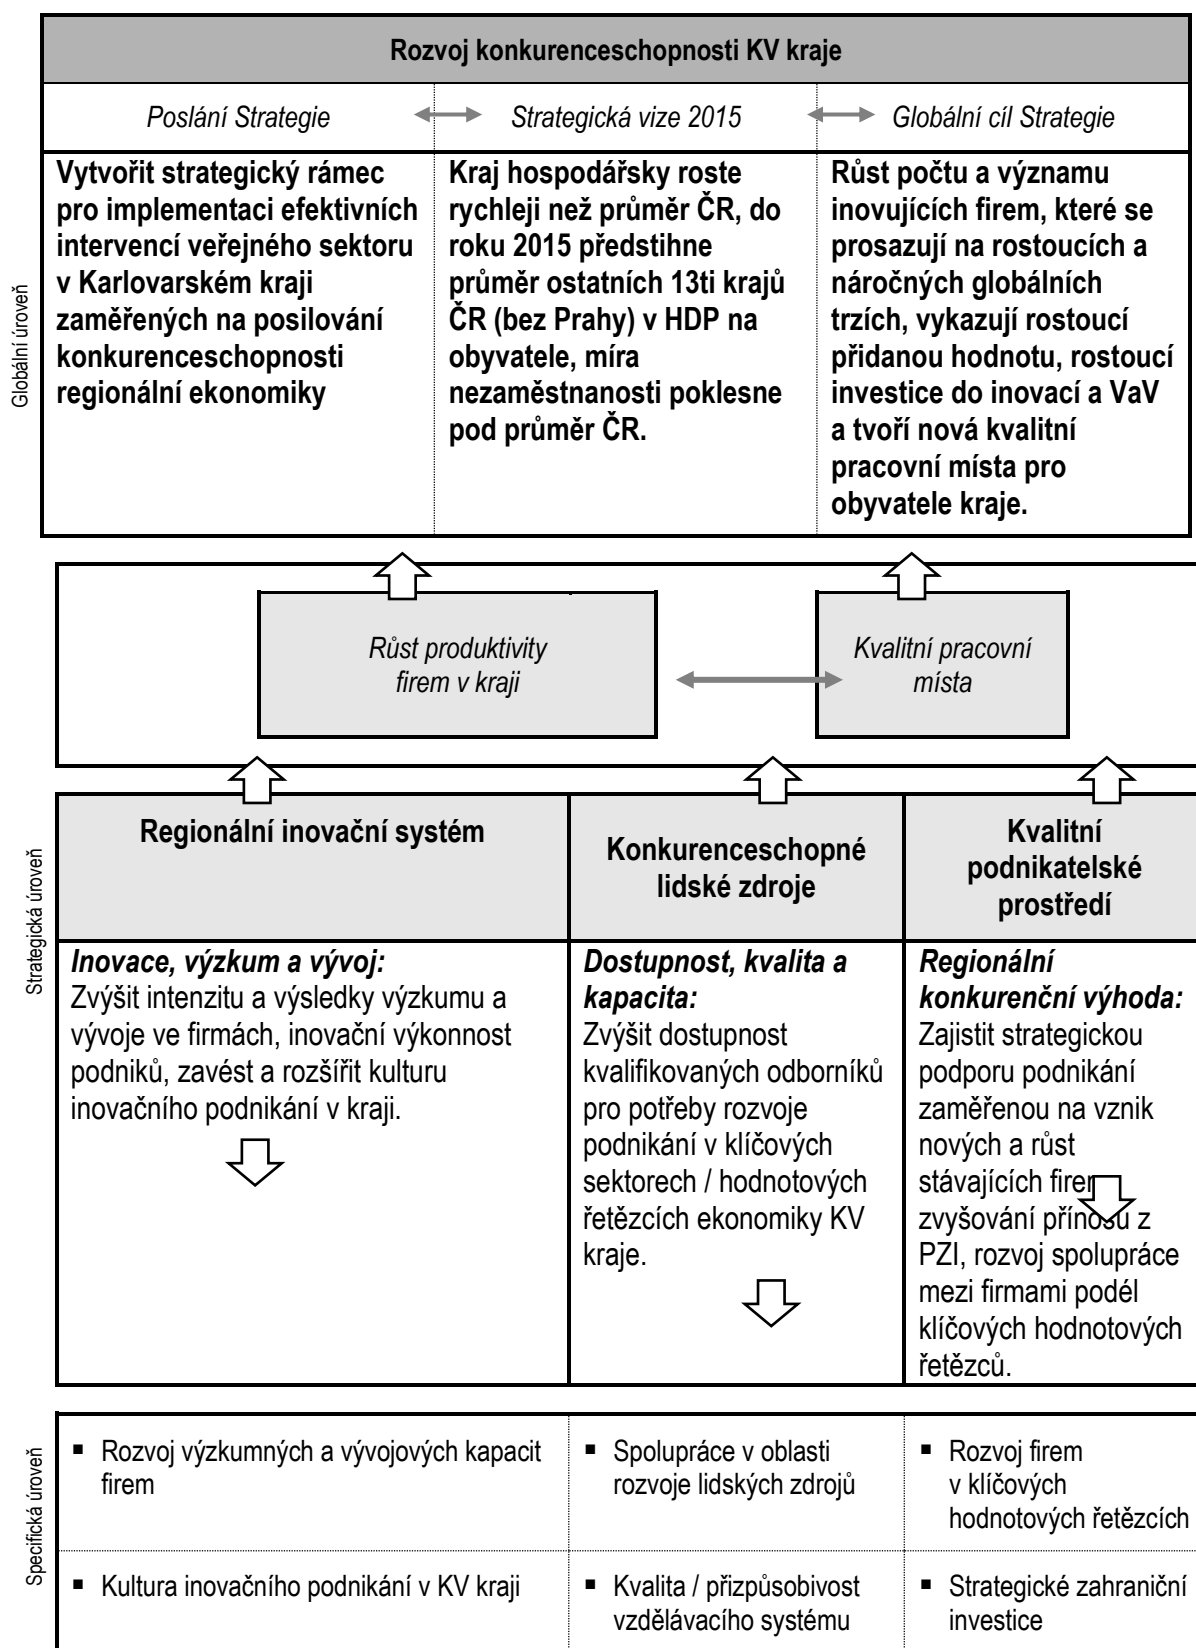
Rozvoj konkurenceschopnosti KV kraje

Poslání Strategie

Strategická vize 2015

Globální cíl Strategie

Globální úroveň

Vytvořit strategický rámec pro implementaci efektivních intervencí veřejného sektoru v Karlovarském kraji zaměřených na posilování konkurenceschopnosti regionální ekonomiky

Kraj hospodářsky roste rychleji než průměr ČR, do roku 2015 předstihne průměr ostatních 13ti krajů ČR (bez Prahy) v HDP na obyvatele, míra nezaměstnanosti poklesne pod průměr ČR.

Růst počtu a významu inovujících firem, které se prosazují na rostoucích a náročných globálních trzích, vykazují rostoucí přidanou hodnotu, rostoucí investice do inovací a VaV a tvoří nová kvalitní pracovní místa pro obyvatele kraje.

Růst produktivity firem v kraji

Kvalitní pracovní místa

Strategická úroveň

Regionální inovační systém

Konkurenceschopné lidské zdroje

Kvalitní podnikatelské prostředí

Inovace, výzkum a vývoj:
Zvýšit intenzitu a výsledky výzkumu a vývoje ve firmách, inovační výkonnost podniků, zavést a rozšířit kulturu inovačního podnikání v kraji.

Dostupnost, kvalita a kapacita:
Zvýšit dostupnost kvalifikovaných odborníků pro potřeby rozvoje podnikání v klíčových sektorech / hodnotových řetězcích ekonomiky KV kraje.

Regionální konkurenční výhoda:
Zajistit strategickou podporu podnikání zaměřenou na vznik nových a růst stávajících firem, zvyšování přínosu z PZI, rozvoj spolupráce mezi firmami podél klíčových hodnotových řetězců.

Specifická úroveň

| ▪ Rozvoj výzkumných a vývojových kapacit firem | ▪ Spolupráce v oblasti rozvoje lidských zdrojů | ▪ Rozvoj firem v klíčových hodnotových řetězcích |
|---|---|---|
| ▪ Kultura inovačního podnikání v KV kraji | ▪ Kvalita / přizpůsobivost vzdělávacího systému | ▪ Strategické zahraniční investice |